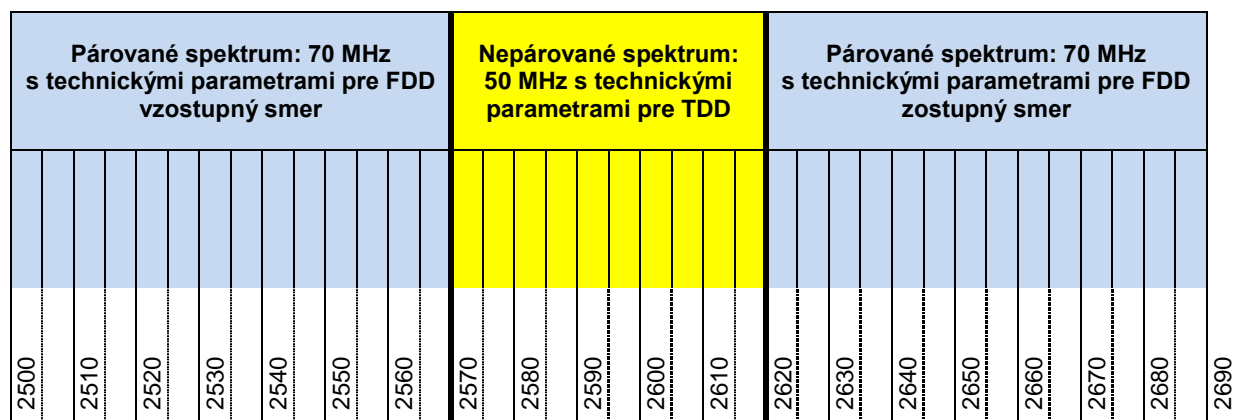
| Párované spektrum: 70 MHz s technickými parametrami pre FDD vzostupný smer | Nepárované spektrum: 50 MHz s technickými parametrami pre TDD | Párované spektrum: 70 MHz s technickými parametrami pre FDD zostupný smer |
|---|---|---|

2500 2510 2520 2530 2540 2550 2560 2570 2580 2590 2600 2610 2620 2630 2640 2650 2660 2670 2680 2690